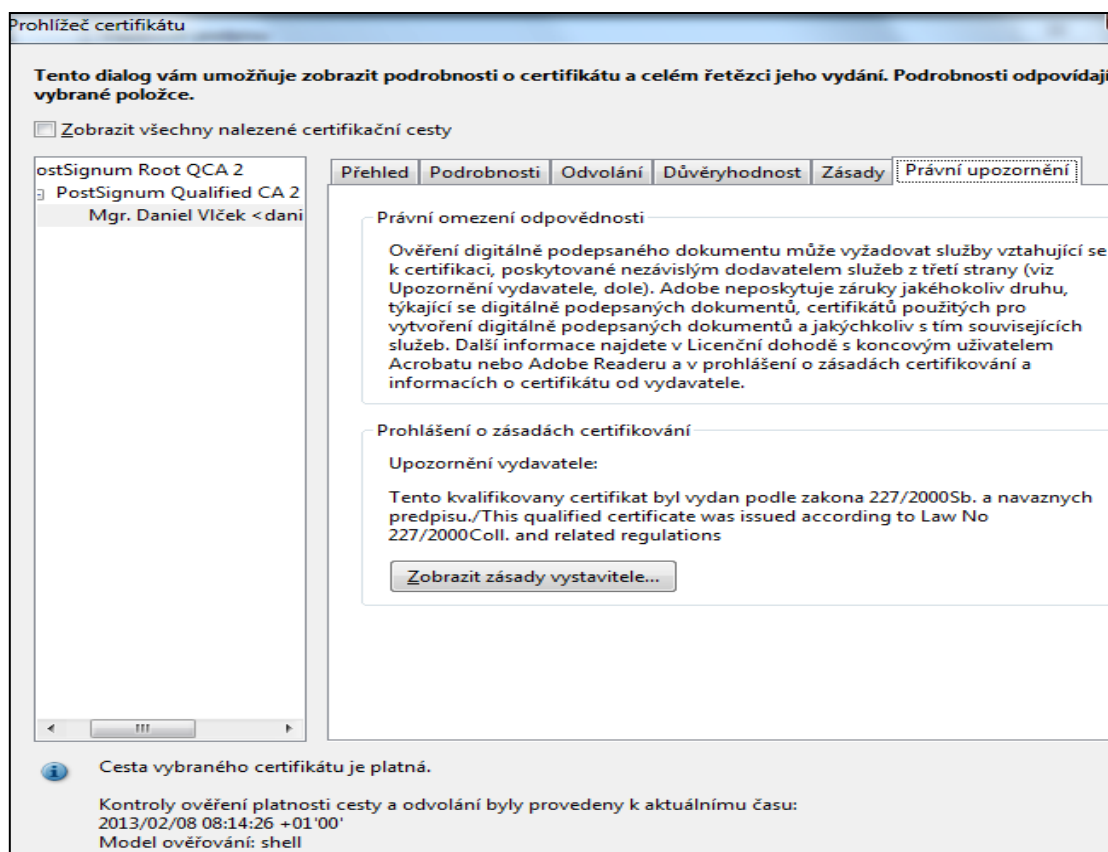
Prohlížeč certifikátu

Tento dialog vám umožňuje zobrazit podrobnosti o certifikátu a celém řetězci jeho vydání. Podrobnosti odpovídají vybrané položce.

Zobrazit všechny nalezené certifikační cesty

ostSignum Root QCA 2
PostSignum Qualified CA 2
Mgr. Daniel Vlček <dani

Přehled | Podrobnosti | Odvolání | Důvěryhodnost | Zásady | Právní upozornění

Právní omezení odpovědnosti

Ověření digitálně podepsaného dokumentu může vyžadovat služby vztahující se k certifikaci, poskytované nezávislým dodavatelem služeb z třetí strany (viz Upozornění vydavatele, dole). Adobe neposkytuje záruky jakéhokoliv druhu, týkající se digitálně podepsaných dokumentů, certifikátů použitých pro vytvoření digitálně podepsaných dokumentů a jakýchkoliv s tím souvisejících služeb. Další informace najdete v Licenční dohodě s koncovým uživatelem Acrobatu nebo Adobe Readeru a v prohlášení o zásadách certifikování a informacích o certifikátu od vydavatele.

Prohlášení o zásadách certifikování

Upozornění vydavatele:

Tento kvalifikovany certifikat byl vydan podle zakona 227/2000Sb. a navaznych predpisu./This qualified certificate was issued according to Law No 227/2000Coll. and related regulations

Zobrazit zásady vystavitele...

Cesta vybraného certifikátu je platná.

Kontroly ověření platnosti cesty a odvolání byly provedeny k aktuálnímu času:
2013/02/08 08:14:26 +01'00'
Model ověřování: shell